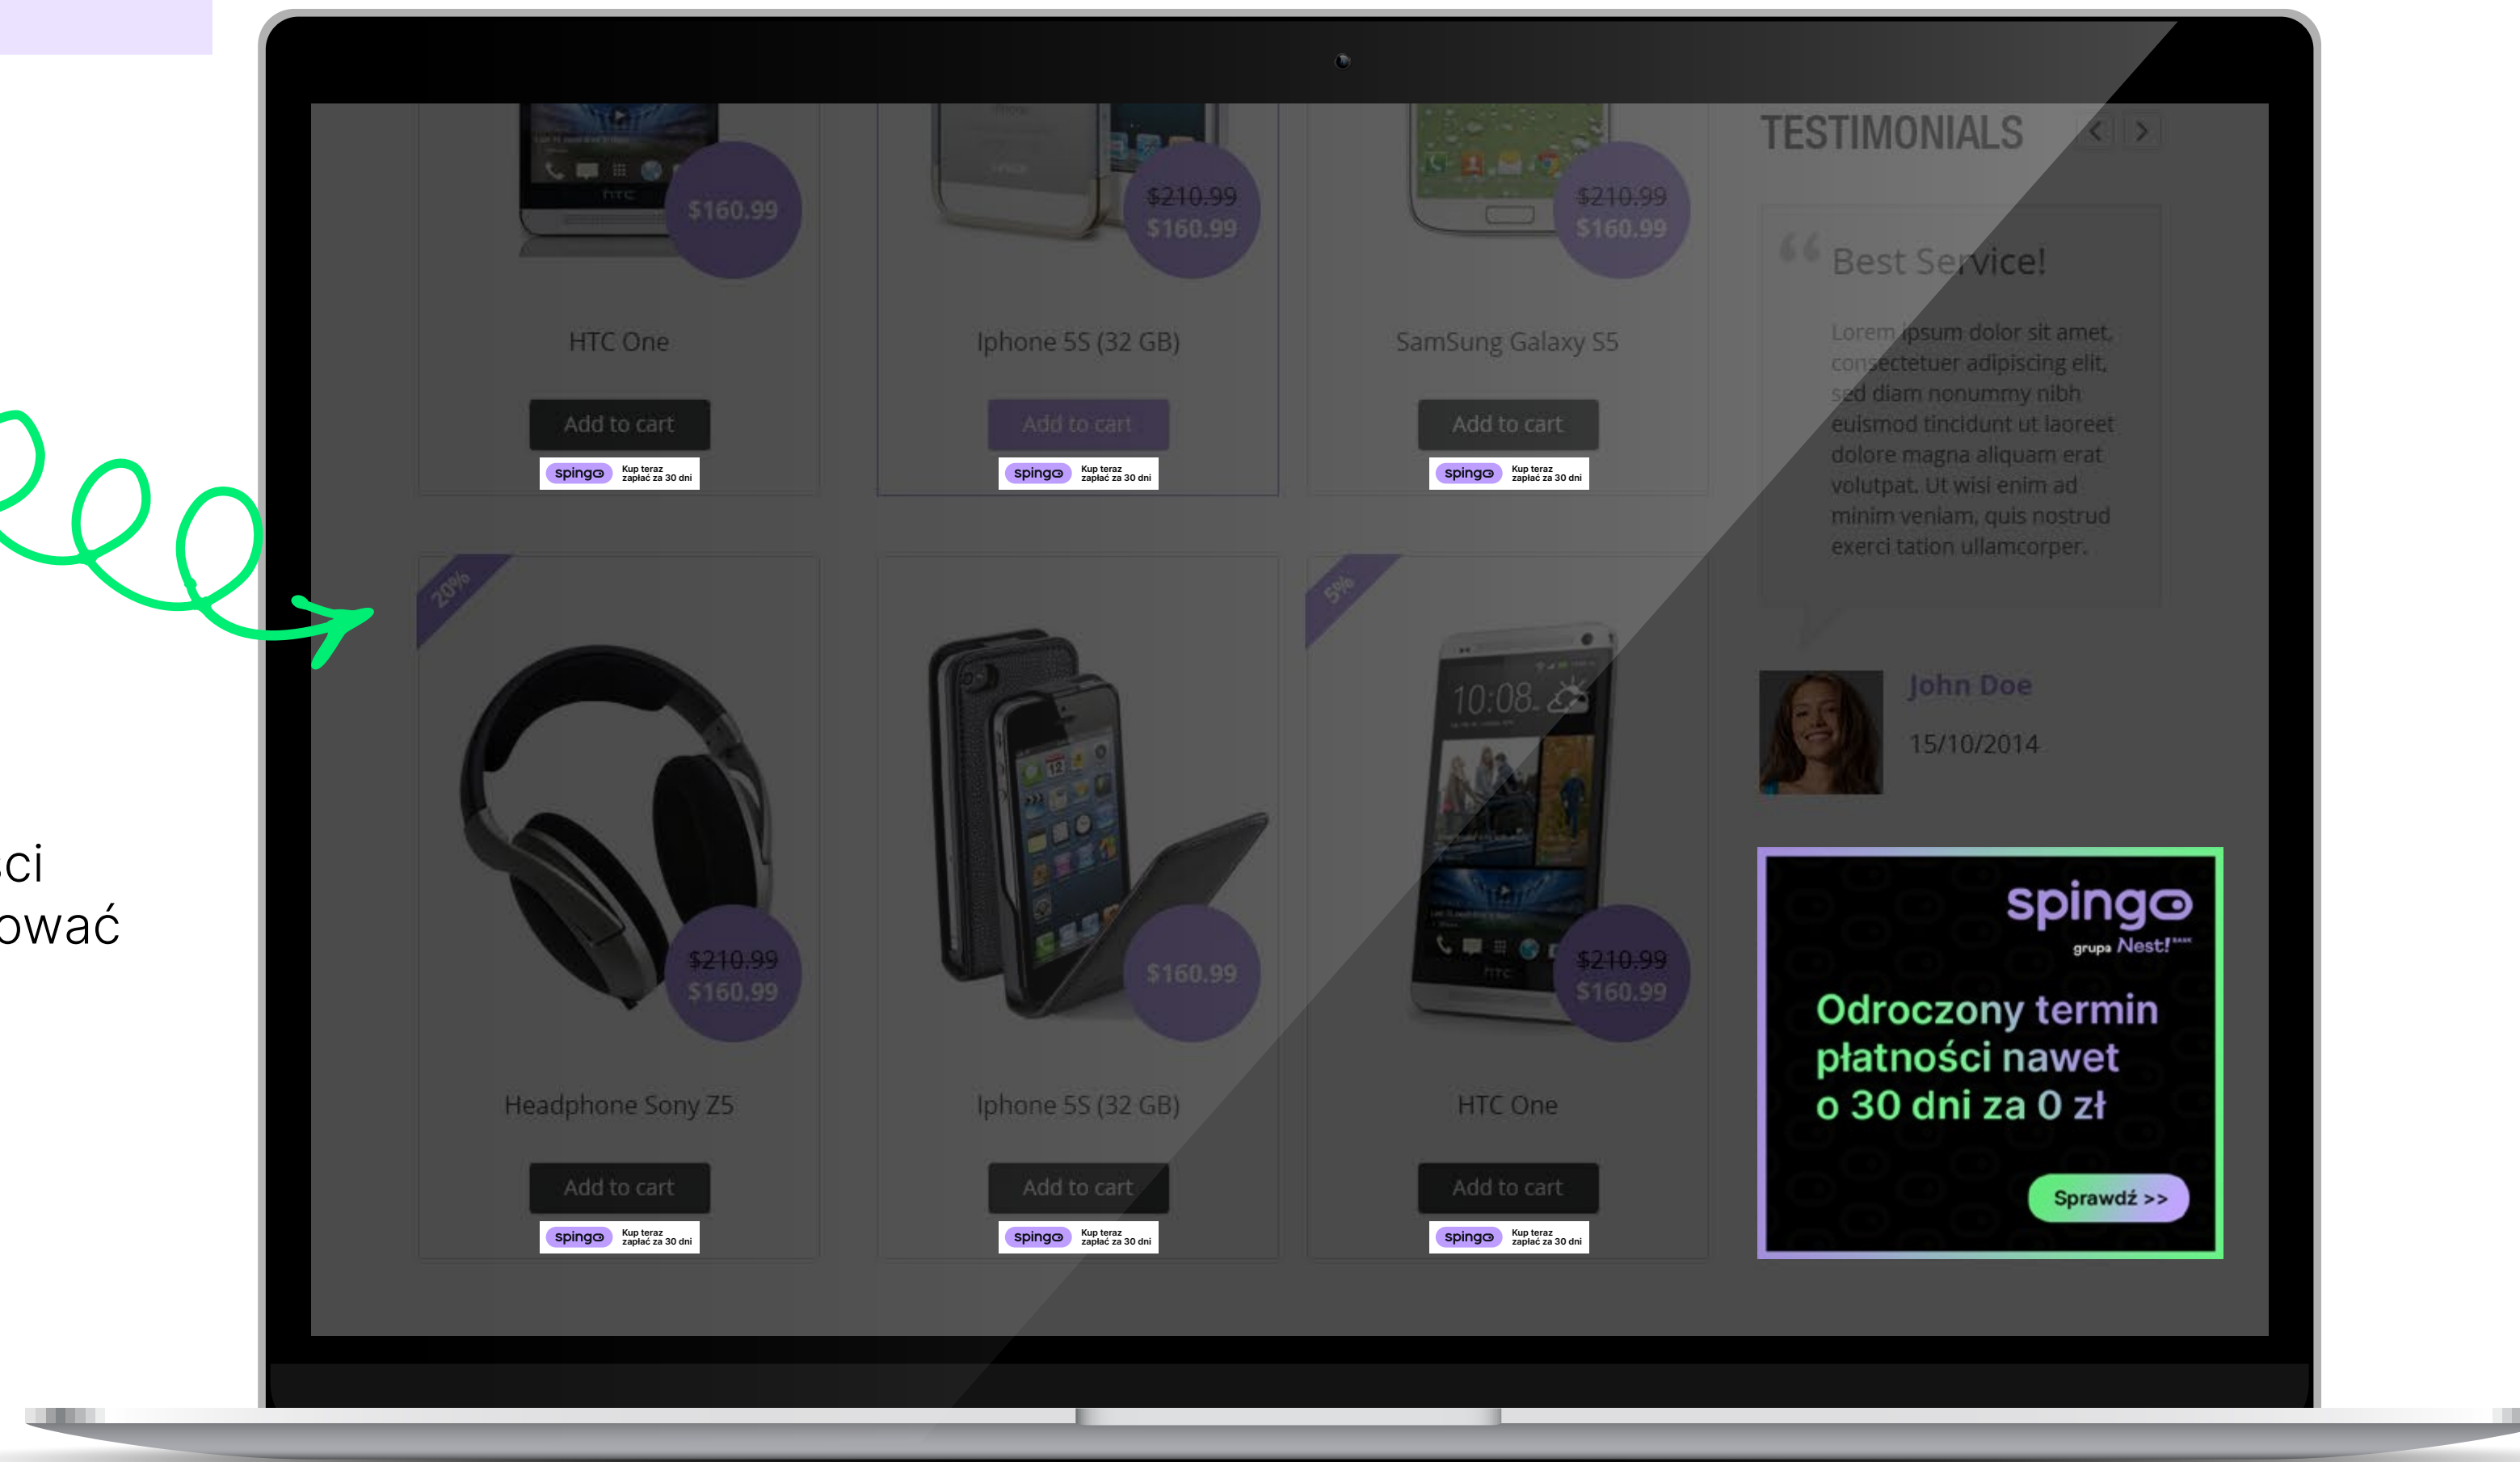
ci
ować

$160.99

HTC One

Add to cart

spingo Kup teraz zapłać za 30 dni

~~$210.99~~
$160.99

Iphone 5S (32 GB)

Add to cart

spingo Kup teraz zapłać za 30 dni

~~$210.99~~
$160.99

SamSung Galaxy S5

Add to cart

spingo Kup teraz zapłać za 30 dni

TESTIMONIALS

Best Service!

Lorem ipsum dolor sit amet, consectetuer adipiscing elit, sed diam nonummy nibh euismod tincidunt ut laoreet dolore magna aliquam erat volutpat. Ut wisi enim ad minim veniam, quis nostrud exerci tation ullamcorper.

John Doe

15/10/2014

20%

~~$210.99~~
$160.99

Headphone Sony Z5

Add to cart

spingo Kup teraz zapłać za 30 dni

$160.99

Iphone 5S (32 GB)

Add to cart

spingo Kup teraz zapłać za 30 dni

5%

10:08

~~$210.99~~
$160.99

HTC One

Add to cart

spingo Kup teraz zapłać za 30 dni

spingo
grupa Nest!

Odroczony termin płatności nawet o 30 dni za 0 zł

Sprawdź >>